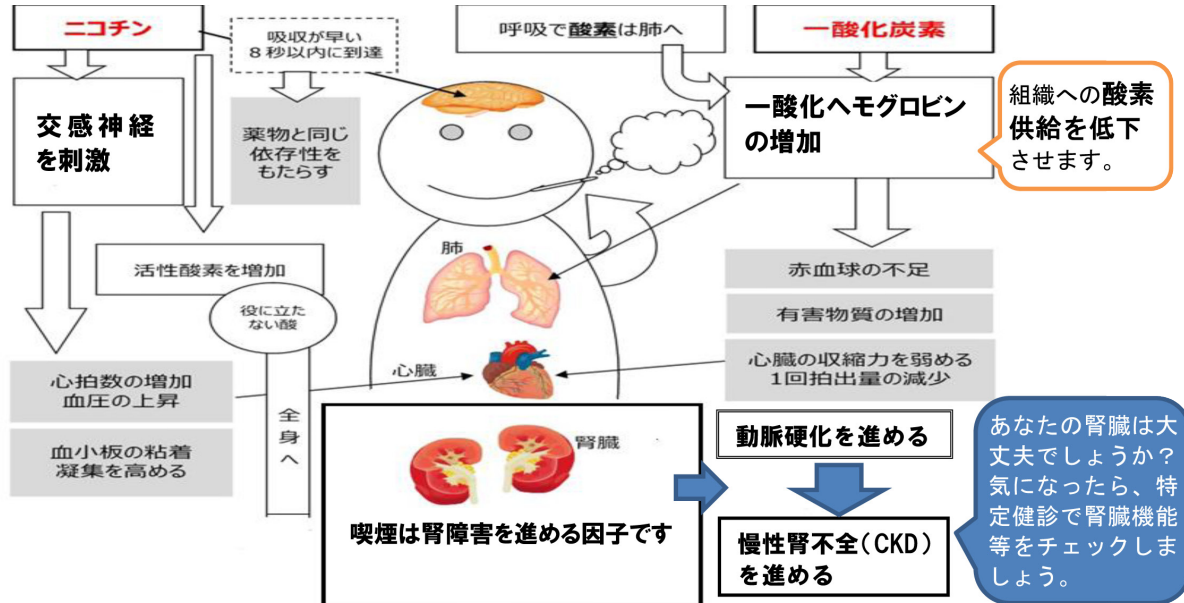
ニコチン

吸収が早い
8秒以内に到達

呼吸で酸素は肺へ

一酸化炭素

交感神経を刺激

薬物と同じ依存性をもたらす

一酸化ヘモグロビンの増加

組織への酸素供給を低下させます。

肺

活性酸素を増加

役に立たない酸

赤血球の不足

有害物質の増加

心拍数の増加
血圧の上昇

心臓

心臓の収縮力を弱める
1回拍出量の減少

全身へ

血小板の粘着凝集を高める

腎臓

動脈硬化を進める

あなたの腎臓は大丈夫でしょうか？気になったら、特定健診で腎臓機能等をチェックしましょう。

喫煙は腎障害を進める因子です

慢性腎不全(CKD)を進める